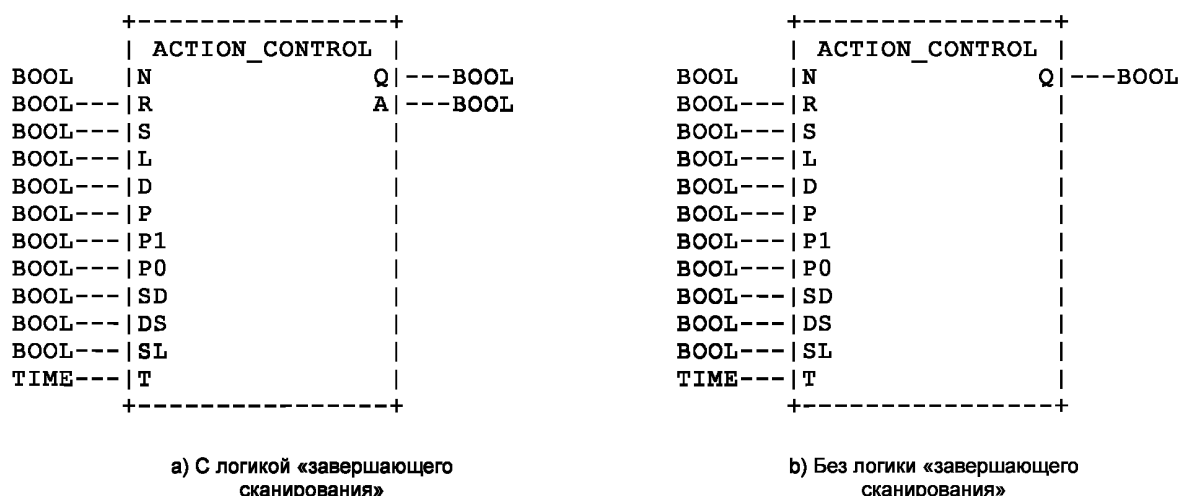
```
       +----------------+
       | ACTION_CONTROL |
BOOL   |N              Q|---BOOL
BOOL---|R              A|---BOOL
BOOL---|S               |
BOOL---|L               |
BOOL---|D               |
BOOL---|P               |
BOOL---|P1              |
BOOL---|P0              |
BOOL---|SD              |
BOOL---|DS              |
BOOL---|SL              |
TIME---|T               |
       +----------------+
```

a) С логикой «завершающего сканирования»

```
       +----------------+
       | ACTION_CONTROL |
BOOL   |N              Q|---BOOL
BOOL---|R               |
BOOL---|S               |
BOOL---|L               |
BOOL---|D               |
BOOL---|P               |
BOOL---|P1              |
BOOL---|P0              |
BOOL---|SD              |
BOOL---|DS              |
BOOL---|SL              |
TIME---|T               |
       +----------------+
```

b) Без логики «завершающего сканирования»